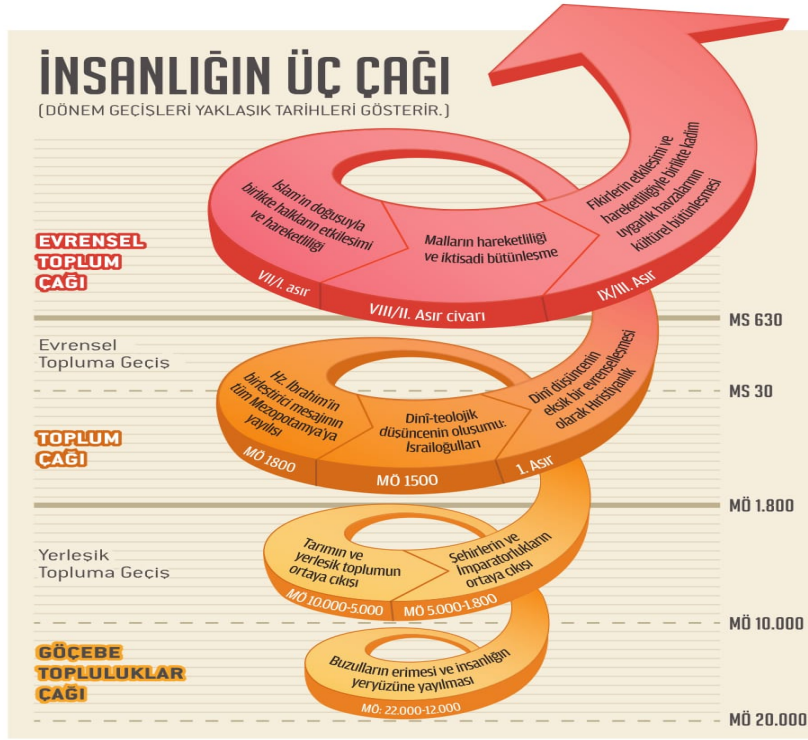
İNSANLIĞIN ÜÇ ÇAĞI
(DÖNEM GEÇİŞLERİ YAKLAŞIK TARİHLERİ GÖSTERİR.)

EVRENSEL TOPLUM ÇAĞI

İslam'ın doğuşuyla birlikte halkların etkileşimi ve hareketliliği
VII/I. asır

Malların hareketliliği ve iktisadi bütünleşme
VIII/II. Asır civarı

Fikirlerin etkileşimi ve hareketliliğiyle birlikte kadim uygarlık hazzalarının kültürel bütünleşmesi
IX/III. Asır

MS 630

Evrensel Topluma Geçiş

MS 30

TOPLUM ÇAĞI

Hz. İbrahim'in birleştirici mesajının tüm Mezopotamya'ya yayılışı
MÖ 1800

Dinî-teolojik düşüncenin oluşumu: İsrailoğulları
MÖ 1500

Dinî düşüncenin eksik bir evrenselleşmesi olarak Hristiyanlık
1. Asır

MÖ 1.800

Yerleşik Topluma Geçiş

Tarımın ve yerleşik toplumun ortaya çıkışı
MÖ 10.000-5.000

Şehirlerin ve İmparatorlukların ortaya çıkışı
MÖ 5.000-1.800

MÖ 10.000

GÖÇEBE TOPLULUKLAR ÇAĞI

Buzulların erimesi ve insanlığın yeryüzüne yayılması
MÖ: 22.000-12.000

MÖ 20.000